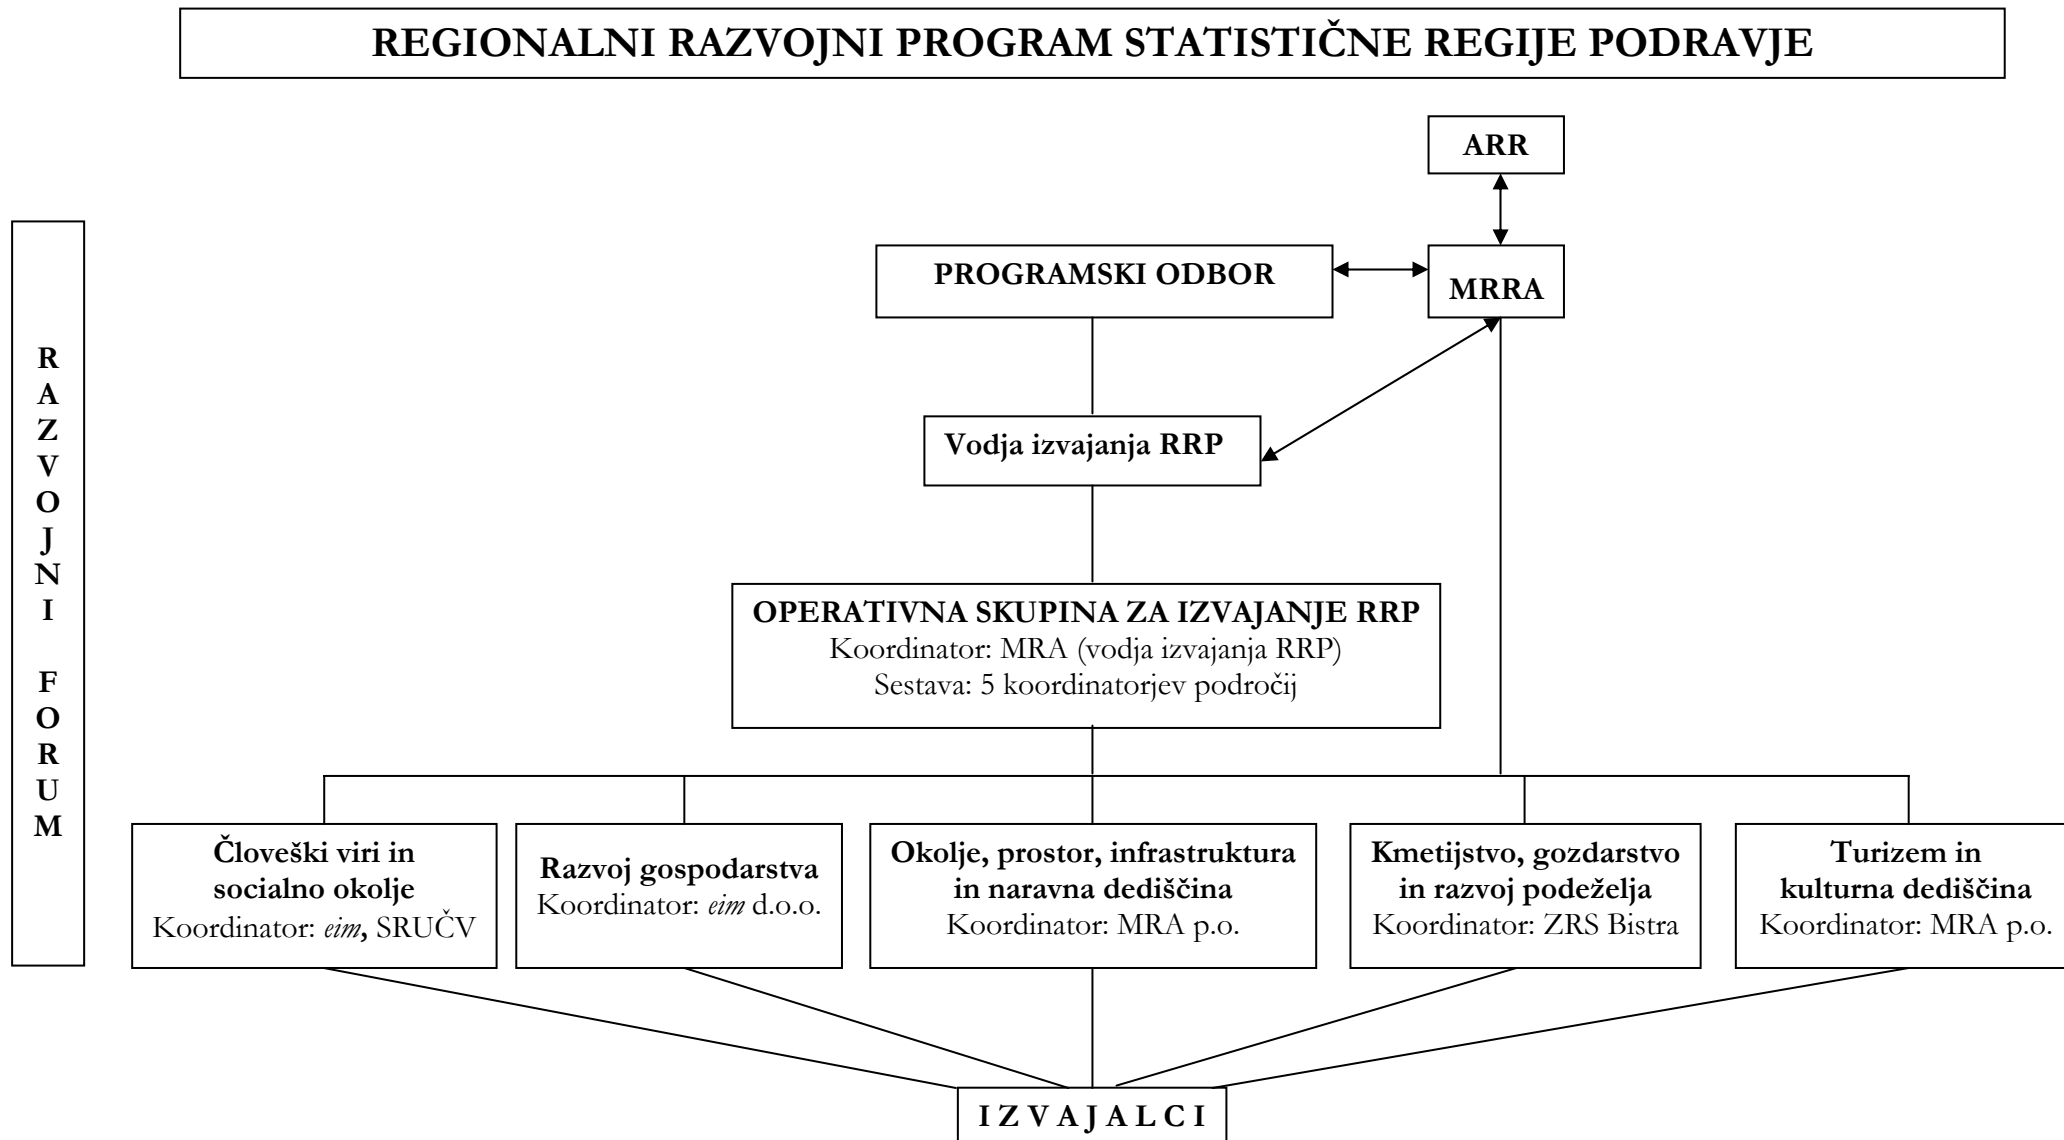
REGIONALNI RAZVOJNI PROGRAM STATISTIČNE REGIJE PODRAVJE

ARR

PROGRAMSKI ODBOR

MRRA

RAZVOJNI FORUM

Vodja izvajanja RRP

OPERATIVNA SKUPINA ZA IZVAJANJE RRP
Koordinator: MRA (vodja izvajanja RRP)
Sestava: 5 koordinatorjev področij

Človeški viri in socialno okolje
Koordinator: eim, SRUČV

Razvoj gospodarstva
Koordinator: eim d.o.o.

Okolje, prostor, infrastruktura in naravna dediščina
Koordinator: MRA p.o.

Kmetijstvo, gozdarstvo in razvoj podeželja
Koordinator: ZRS Bistra

Turizem in kulturna dediščina
Koordinator: MRA p.o.

I Z V A J A L C I